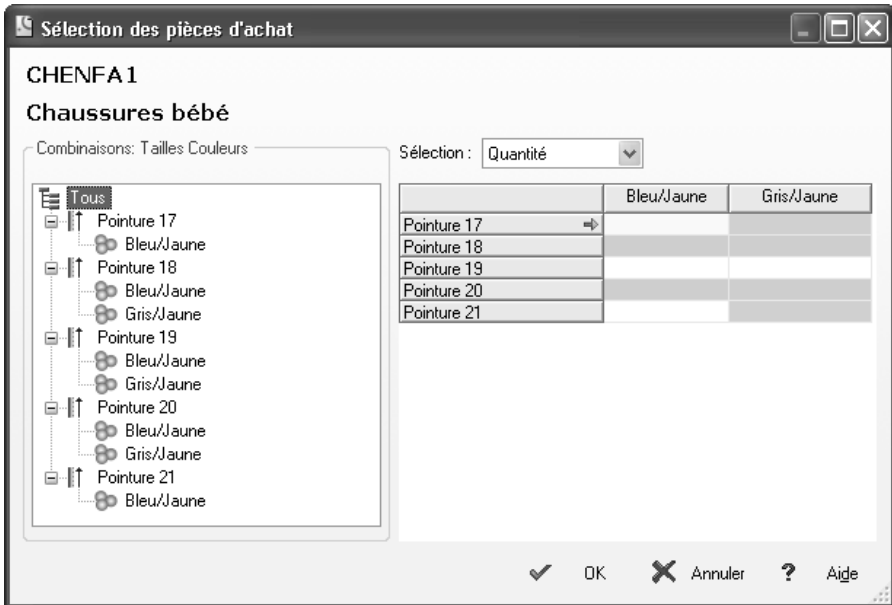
Sélection des pièces d'achat

CHENFA1

Chaussures bébé

Combinaisons: Tailles Couleurs

Tous
Pointure 17
Bleu/Jaune
Pointure 18
Bleu/Jaune
Gris/Jaune
Pointure 19
Bleu/Jaune
Gris/Jaune
Pointure 20
Bleu/Jaune
Gris/Jaune
Pointure 21
Bleu/Jaune

Sélection : Quantité

| | Bleu/Jaune | Gris/Jaune |
|---|---|---|
| Pointure 17 | | |
| Pointure 18 | | |
| Pointure 19 | | |
| Pointure 20 | | |
| Pointure 21 | | |

OK Annuler ? Aide